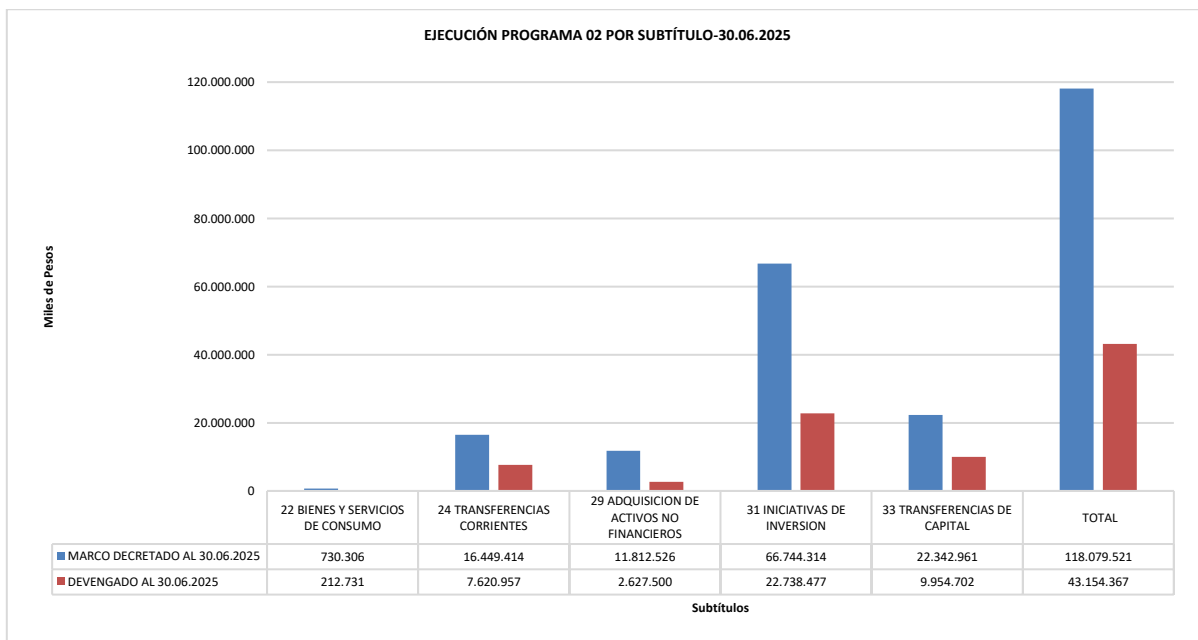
EJECUCIÓN PROGRAMA 02 POR SUBTÍTULO-30.06.2025

Miles de Pesos

120.000.000
100.000.000
80.000.000
60.000.000
40.000.000
20.000.000
0

| | 22 BIENES Y SERVICIOS DE CONSUMO | 24 TRANSFERENCIAS CORRIENTES | 29 ADQUISICION DE ACTIVOS NO FINANCIEROS | 31 INICIATIVAS DE INVERSION | 33 TRANSFERENCIAS DE CAPITAL | TOTAL |
|---|---|---|---|---|---|---|
| MARCO DECRETADO AL 30.06.2025 | 730.306 | 16.449.414 | 11.812.526 | 66.744.314 | 22.342.961 | 118.079.521 |
| DEVENGADO AL 30.06.2025 | 212.731 | 7.620.957 | 2.627.500 | 22.738.477 | 9.954.702 | 43.154.367 |

Subtítulos